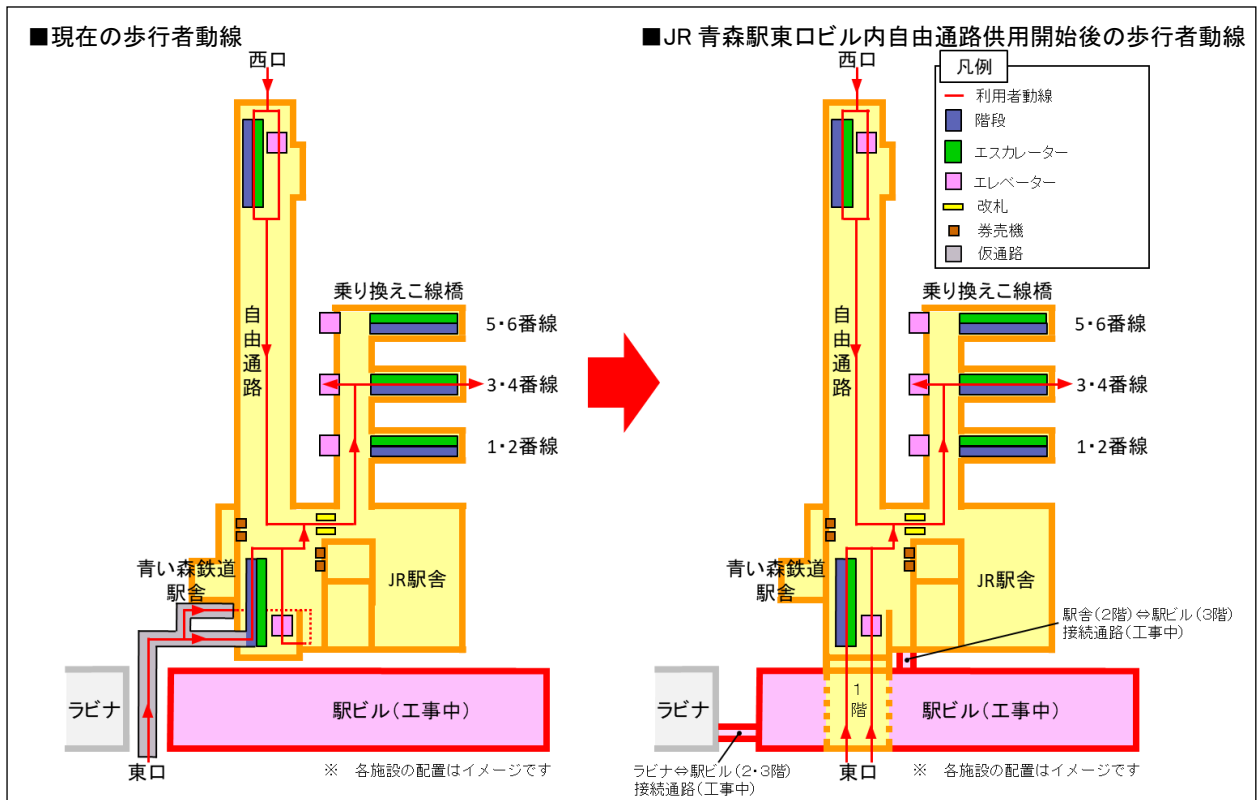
■現在の歩行者動線

西口

自由通路

乗り換えこ線橋

5･6番線

3･4番線

1･2番線

青い森鉄道駅舎

JR駅舎

ラビナ

駅ビル（工事中）

東口

※　各施設の配置はイメージです

■JR 青森駅東口ビル内自由通路供用開始後の歩行者動線

西口

凡例
利用者動線
階段
エスカレーター
エレベーター
改札
券売機
仮通路

自由通路

乗り換えこ線橋

5･6番線

3･4番線

1･2番線

青い森鉄道駅舎

JR駅舎

駅舎（2階）⇔駅ビル（3階）接続通路（工事中）

ラビナ

1階

駅ビル（工事中）

ラビナ⇔駅ビル（2･3階）接続通路（工事中）

東口

※　各施設の配置はイメージです